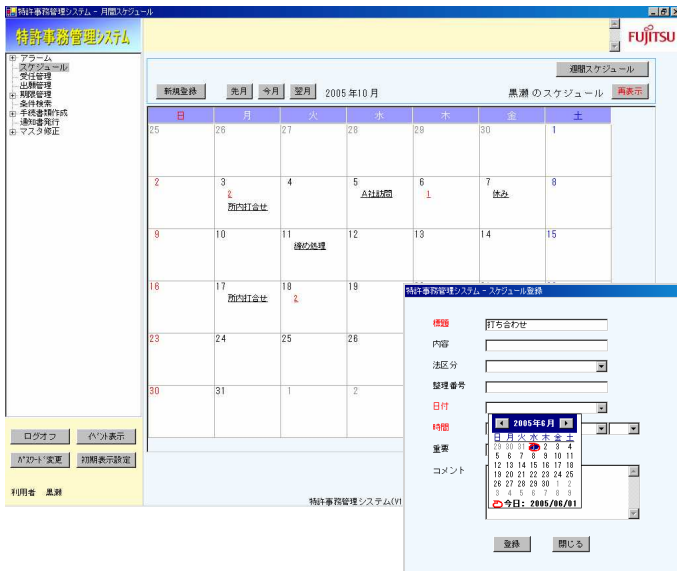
特許事務管理システム - 月間スケジュール

特許事務管理システム

FUJITSU

アラーム
スケジュール
受任管理
出願管理
期限管理
条件検索
手続書類作成
通知書発行
マスタ修正

週間スケジュール

新規登録　先月　今月　翌月　2005年10月　黒瀬 のスケジュール　再表示

| 日 | 月 | 火 | 水 | 木 | 金 | 土 |
|---|---|---|---|---|---|---|
| 25 | 26 | 27 | 28 | 29 | 30 | 1 |
| 2 | 3 2 所内打合せ | 4 | 5 A社訪問 | 6 1 | 7 休み | 8 |
| 9 | 10 | 11 書類処理 | 12 | 13 | 14 | 15 |
| 16 | 17 所内打合せ | 18 2 | 19 | | | |
| 23 | 24 | 25 | 26 | | | |
| 30 | 31 | 1 | 2 | | | |

ログオフ　ﾊﾞｰｼﾞｮﾝ表示
ﾊﾟｽﾜｰﾄﾞ変更　初期表示設定

利用者　黒瀬

特許事務管理システム(V1

特許事務管理システム - スケジュール登録

標題　打ち合わせ
内容
法区分
整理番号
日付
時間
重要
コメント

2005年6月
日 月 火 水 木 金 土
29 30 31 1 2 3 4
5 6 7 8 9 10 11
12 13 14 15 16 17 18
19 20 21 22 23 24 25
26 27 28 29 30 1 2
3 4 5 6 7 8 9
今日: 2005/06/01

登録　閉じる